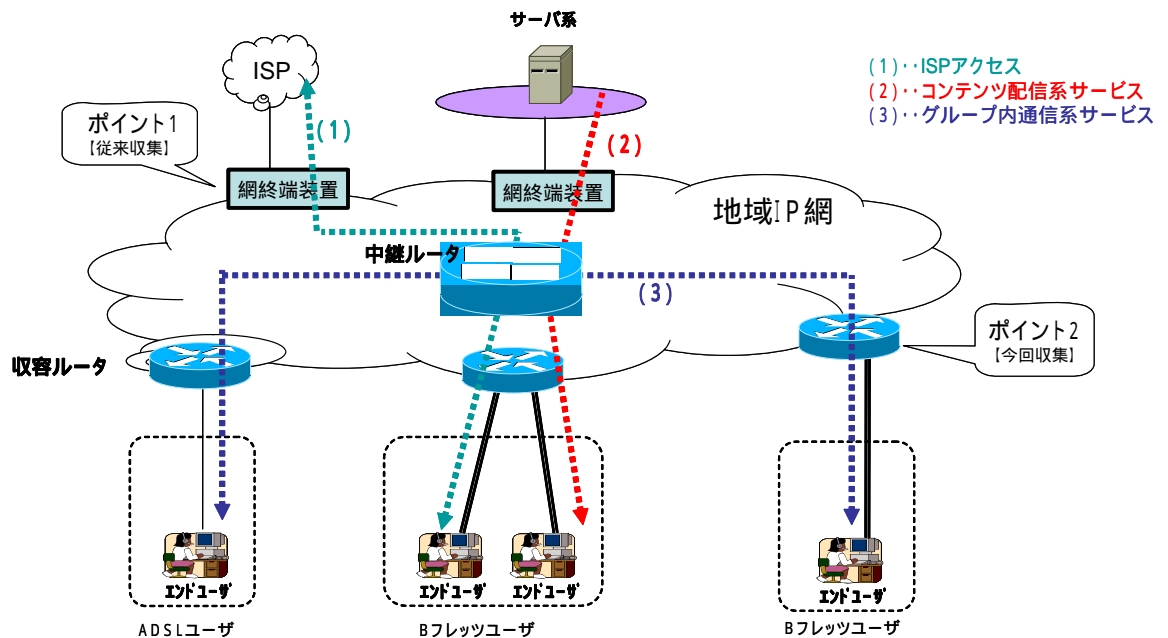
サーバ系

ISP

(1)‥ISPアクセス
(2)‥コンテンツ配信系サービス
(3)‥グループ内通信系サービス

ポイント1
【従来収集】

(1)

(2)

網終端装置

網終端装置

地域IP網

中継ルータ

(3)

ポイント2
【今回収集】

収容ルータ

エンドユーザ

エンドユーザ

エンドユーザ

エンドユーザ

ADSLユーザ

Bフレッツユーザ

Bフレッツユーザ